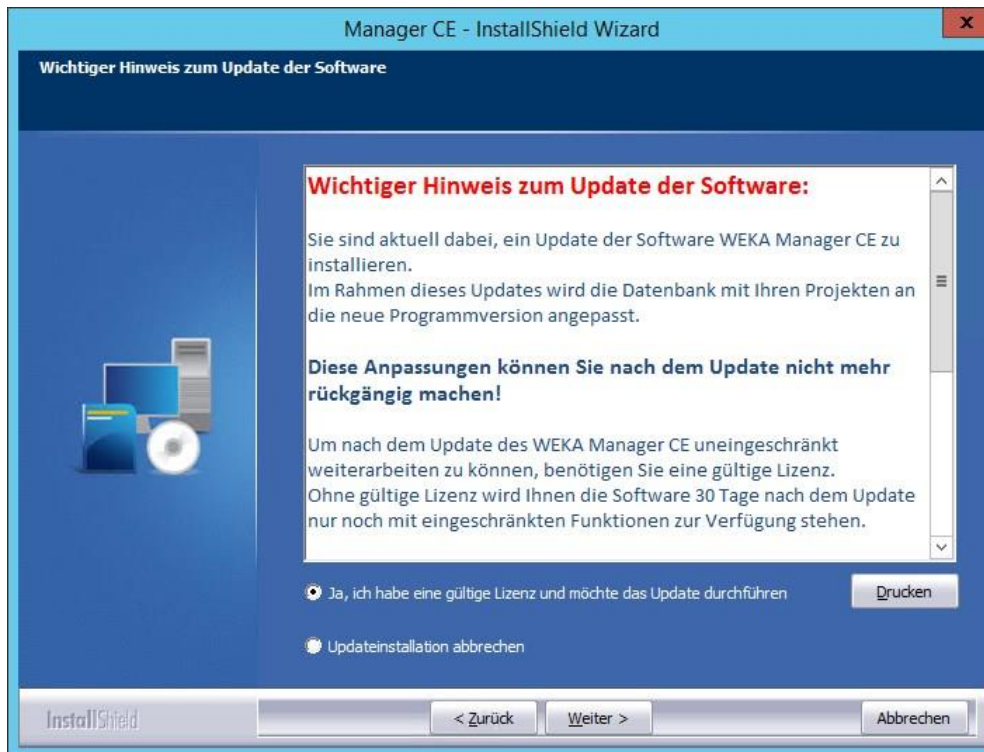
Manager CE - InstallShield Wizard

x

Wichtiger Hinweis zum Update der Software

Wichtiger Hinweis zum Update der Software:

Sie sind aktuell dabei, ein Update der Software WEKA Manager CE zu installieren.
Im Rahmen dieses Updates wird die Datenbank mit Ihren Projekten an die neue Programmversion angepasst.

Diese Anpassungen können Sie nach dem Update nicht mehr rückgängig machen!

Um nach dem Update des WEKA Manager CE uneingeschränkt weiterarbeiten zu können, benötigen Sie eine gültige Lizenz.
Ohne gültige Lizenz wird Ihnen die Software 30 Tage nach dem Update nur noch mit eingeschränkten Funktionen zur Verfügung stehen.

Ja, ich habe eine gültige Lizenz und möchte das Update durchführen

Drucken

Updateinstallation abbrechen

InstallShield

< Zurück

Weiter >

Abbrechen